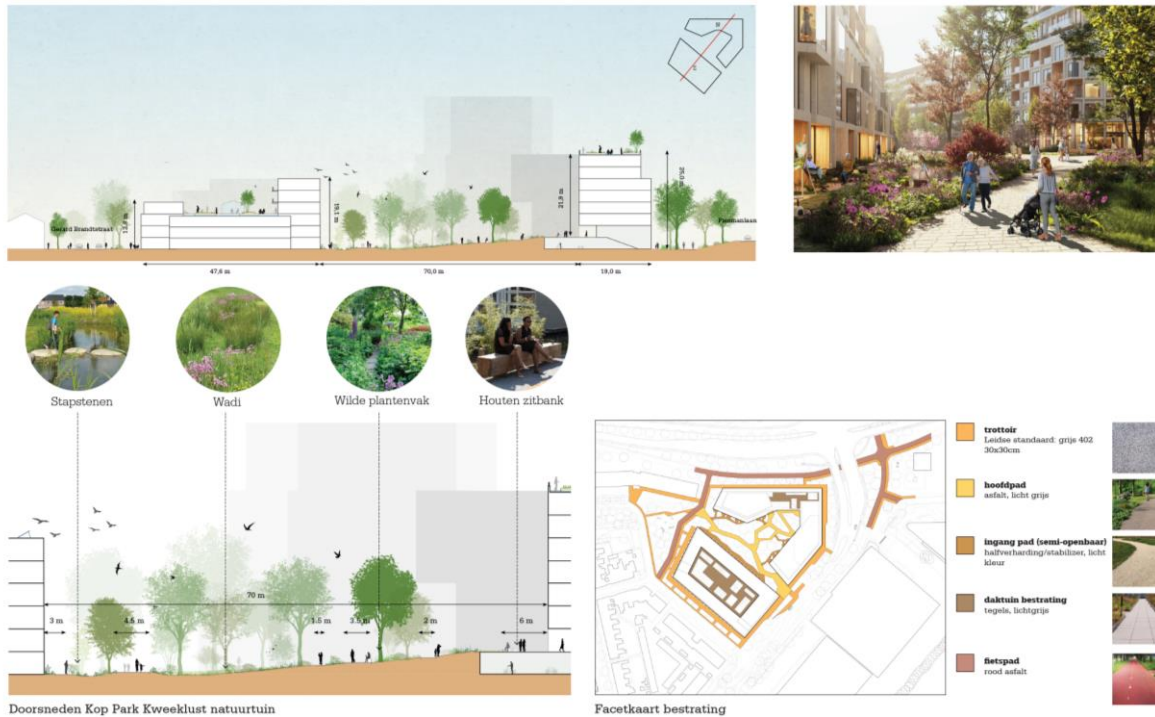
Gerard Brandtstraat
11,9 m
16,1 m
21,9 m
25,6 m
Pasmanlaan
47,6 m
70,0 m
19,0 m

Stapstenen
Wadi
Wilde plantenvak
Houten zitbank

70 m
3 m
4.5 m
1.5 m
3.5 m
3 m
6 m

Doorsneden Kop Park Kweeklust natuurtuin

Facetkaart bestrating

trottoir
Leidse standaard: grijs 402 30x30cm

hoofdpad
asfalt, licht grijs

ingang pad (semi-openbaar)
halfverharding/stabilizer, licht kleur

daktuin bestrating
tegels, lichtgrijs

fietspad
rood asfalt